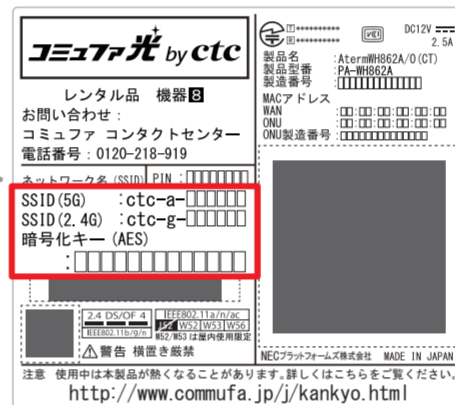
コミュファ光 by ctc

レンタル品　機器8
お問い合わせ：
コミュファ コンタクトセンター
電話番号：0120-218-919

ネットワーク名(SSID)　PIN：□□□□□□□□
SSID(5G)　：ctc-a-□□□□□□
SSID(2.4G)　：ctc-g-□□□□□□
暗号化キー(AES)
：□□□□□□□□□□□□□

2.4 DS/OF 4
IEEE802.11b/g/n
IEEE802.11a/n/ac
W52 W53 W56
W52/W53は屋内使用限定
⚠警告 横置き厳禁

DC12V
2.5A
製品名　AtermWH862A/O(CT)
製品型番　PA-WH862A
製造番号
MACアドレス
WAN　：□□:□□:□□:□□:□□:□□
ONU　：□□:□□:□□:□□:□□:□□
ONU製造番号：□□□□□□□□□□□□

NECプラットフォームズ株式会社　MADE IN JAPAN

注意　使用中は本製品が熱くなることがあります。詳しくはこちらをご覧ください。
http://www.commufa.jp/j/kankyo.html